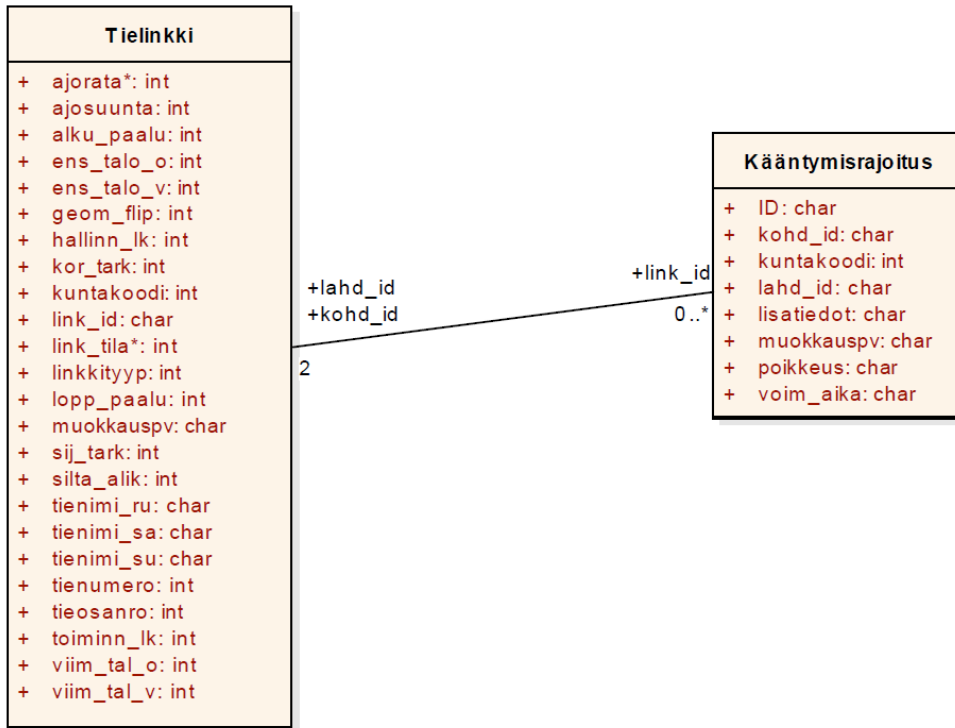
Tielinkki

+ ajorata*: int
+ ajosuunta: int
+ alku_paalu: int
+ ens_talo_o: int
+ ens_talo_v: int
+ geom_flip: int
+ hallinn_lk: int
+ kor_tark: int
+ kuntakoodi: int
+ link_id: char
+ link_tila*: int
+ linkkityyp: int
+ lopp_paalu: int
+ muokkauspv: char
+ sij_tark: int
+ silta_alik: int
+ tienimi_ru: char
+ tienimi_sa: char
+ tienimi_su: char
+ tienumero: int
+ tieosanro: int
+ toiminn_lk: int
+ viim_tal_o: int
+ viim_tal_v: int

+lahd_id
+kohd_id
2

+link_id
0..*

Kääntymisrajoitus

+ ID: char
+ kohd_id: char
+ kuntakoodi: int
+ lahd_id: char
+ lisatiedot: char
+ muokkauspv: char
+ poikkeus: char
+ voim_aika: char